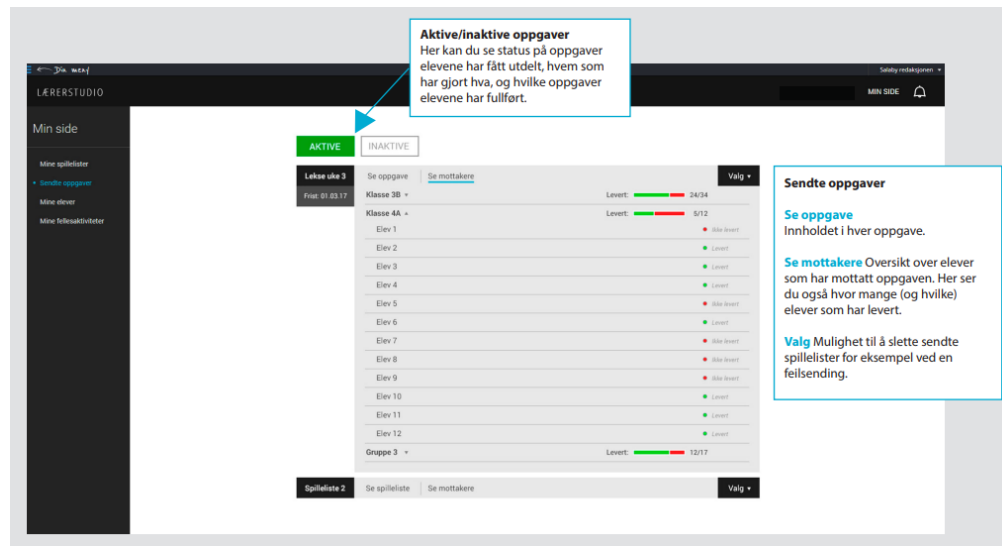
Aktive/inaktive oppgaver
Her kan du se status på oppgaver elevene har fått utdelt, hvem som har gjort hva, og hvilke oppgaver elevene har fullført.

Salaby redaksjonen ▾

LÆRERSTUDIO

MIN SIDE

Min side

Mine spillelister
Sendte oppgaver
Mine elever
Mine fellesaktiviteter

AKTIVE INAKTIVE

Lekse uke 3
Frist: 01.03.17

Se oppgave Se mottakere Valg ▾

Klasse 3B ▾ Levert: 24/34
Klasse 4A ▴ Levert: 5/12

| | |
|---|---|
| Elev 1 | Ikke levert |
| Elev 2 | Levert |
| Elev 3 | Levert |
| Elev 4 | Levert |
| Elev 5 | Ikke levert |
| Elev 6 | Levert |
| Elev 7 | Ikke levert |
| Elev 8 | Ikke levert |
| Elev 9 | Ikke levert |
| Elev 10 | Levert |
| Elev 11 | Levert |
| Elev 12 | Levert |

Gruppe 3 ▾ Levert: 12/17

Spilleliste 2 Se spilleliste Se mottakere Valg ▾

Sendte oppgaver

Se oppgave
Innholdet i hver oppgave.

Se mottakere Oversikt over elever som har mottatt oppgaven. Her ser du også hvor mange (og hvilke) elever som har levert.

Valg Mulighet til å slette sendte spillelister for eksempel ved en feilsending.